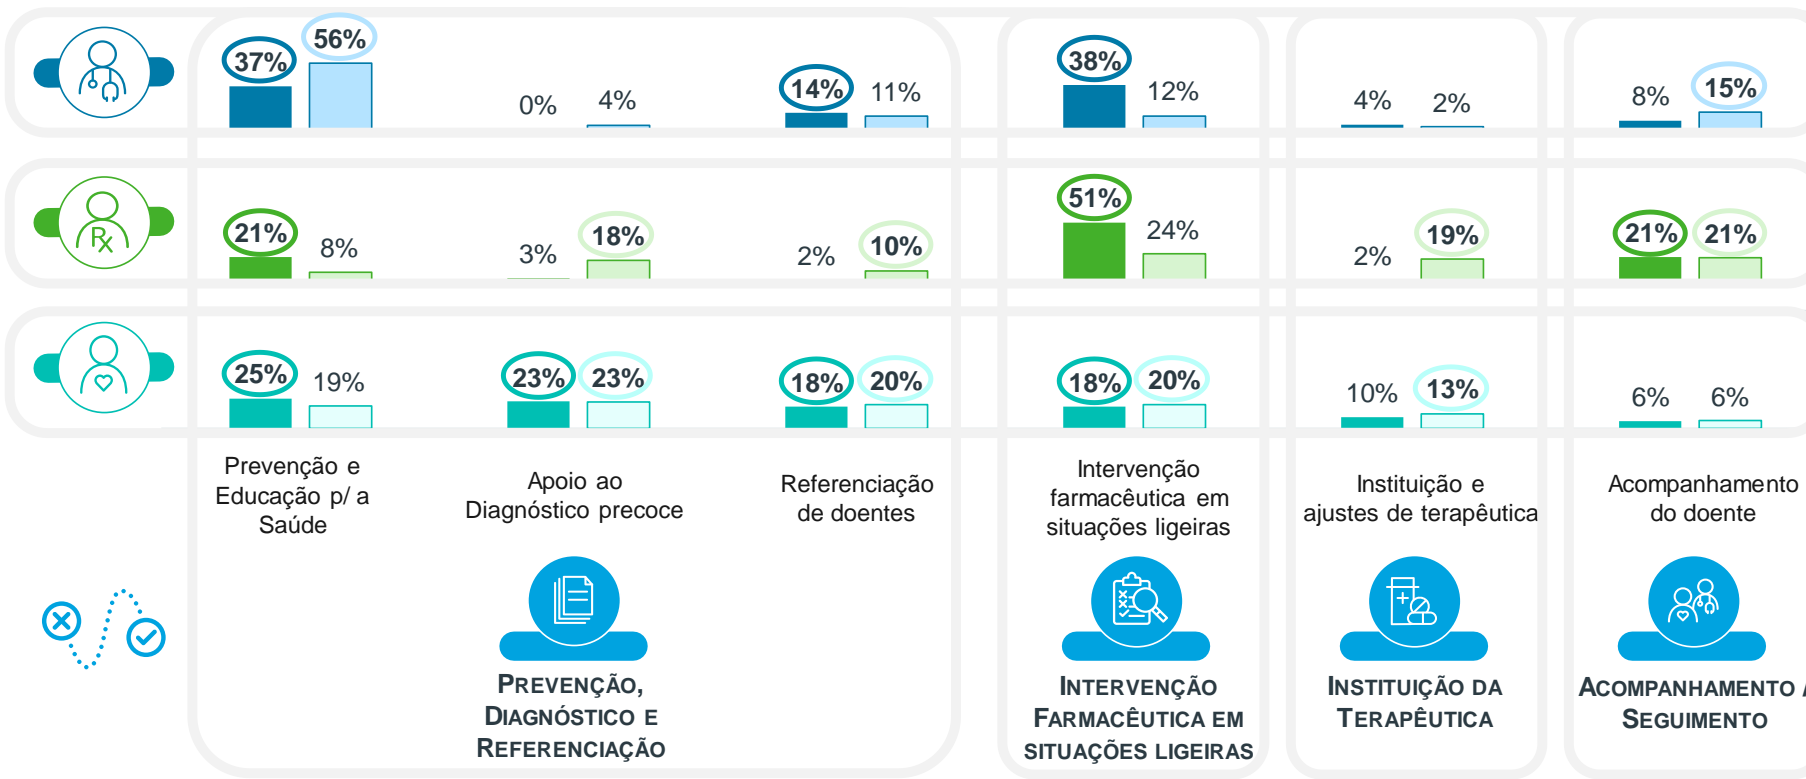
37% 56%
0% 4%
14% 11%
38% 12%
4% 2%
8% 15%

Rx

21% 8%
3% 18%
2% 10%
51% 24%
2% 19%
21% 21%

25% 19%
23% 23%
18% 20%
18% 20%
10% 13%
6% 6%

Prevenção e Educação p/ a Saúde

Apoio ao Diagnóstico precoce

Referenciação de doentes

Intervenção farmacêutica em situações ligeiras

Instituição e ajustes de terapêutica

Acompanhamento do doente

PREVENÇÃO, DIAGNÓSTICO E REFERENCIAÇÃO

INTERVENÇÃO FARMACÊUTICA EM SITUAÇÕES LIGEIRAS

INSTITUIÇÃO DA TERAPÊUTICA

ACOMPANHAMENTO / SEGUIMENTO